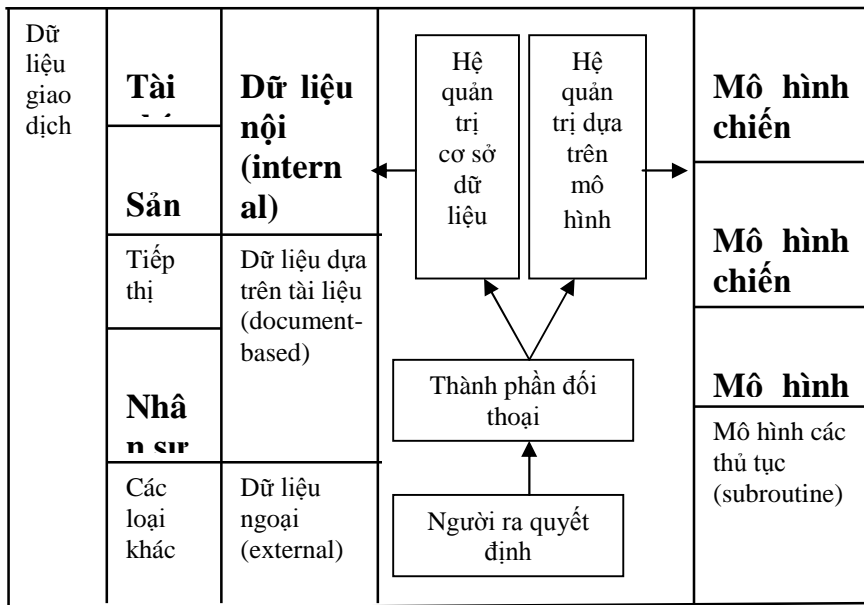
Dữ liệu giao dịch

Tài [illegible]

Sản

Tiếp thị

Nhâ n sự

Các loại khác

Dữ liệu nội (internal)

Dữ liệu dựa trên tài liệu (document-based)

Dữ liệu ngoại (external)

Hệ quản trị cơ sở dữ liệu

Hệ quản trị dựa trên mô hình

Thành phần đối thoại

Người ra quyết định

Mô hình chiến

Mô hình chiến

Mô hình

Mô hình các thủ tục (subroutine)